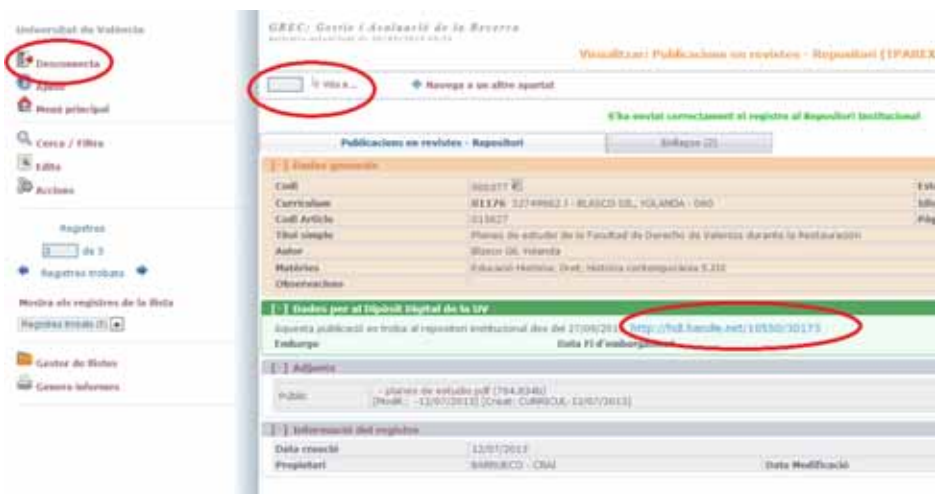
Universitat de València

Desconnecta
Ajuda
Menú principal

Cerca / Filtra
Edita
Accions

Registres
[1] de 3
Registres trobats

Mostra els registres de la llista
Registres trobats (3)

Gestor de llistes
Genera informes

GREC: Gestió i Avaluació de la Recerca

Visualitzar: Publicacions en revistes - Repositori (IPAREX

Vés a...
Navega a un altre apartat

S'ha enviat correctament el registre al Repositori Institucional

Publicacions en revistes - Repositori
Enllaços (2)

[-] Dades generals

| Codi | 303377 | Est |
|---|---|---|
| Currículum | 81176 32749862 J - BLASCO GIL, YOLANDA - D60 | Idio |
| Codi Article | 013627 | Pàg |
| Títol simple | Planes de estudio de la Facultad de Derecho de Valencia durante la Restauración | |
| Autor | Blasco Gil, Yolanda | |
| Matèries | Educació Història; Dret; Història contemporània 5.332 | |
| Observacions | | |

[-] Dades per al Dipòsit Digital de la UV
Aquesta publicació es troba al repositori institucional des del 27/09/2013 http://hdl.handle.net/10550/30173
Embargo
Data Fi d'embargament

[-] Adjunts
Públic
- planes de estudio.pdf (784,834b)
[Modif.: - 12/07/2013] [Creat: CURRICUL- 12/07/2013]

[-] Informació del registre

| Data creació | 12/07/2013 | | |
|---|---|---|---|
| Propietari | BARRUECO - CRAI | Data Modificació | |